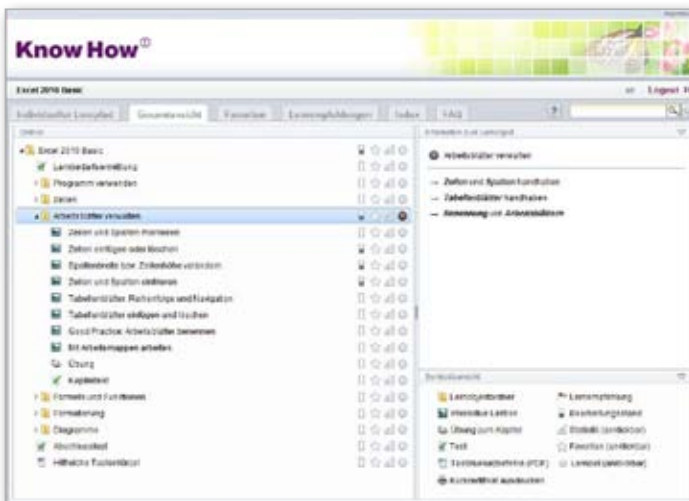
Know How

Excel 2010 Basic

Logout

Individueller Lernpfad | Gesamtansicht | Favoriten | Lernempfehlungen | Index | FAQ

?

Inhalt

Excel 2010 Basic
Lernbedarfsermittlung
Programm verwenden
Zellen
Arbeitsblätter verwalten
Zeilen und Spalten markieren
Zeilen einfügen oder löschen
Spaltenbreite bzw. Zeilenhöhe verändern
Zeilen und Spalten ausblenden
Tabellenblätter Reihenfolge und Navigation
Tabellenblätter einfügen und löschen
Good Practice: Arbeitsblätter benennen
Mit Arbeitsmappen arbeiten
Übung
Kapiteltest
Formeln und Funktionen
Formatierung
Diagramme
Abschlusstest
Hilfreiche Tastenkürzel

Information zum Lernpfad

Arbeitsblätter verwalten

Zeilen und Spalten handhaben
Tabellenblätter handhaben
Benennung von Arbeitsblättern

Symbolübersicht

Lernobjektordner
Lernempfehlung
Interaktive Lektion
Bearbeitungsstand
Übung zum Kapitel
Statistik (anklickbar)
Test
Favoriten (anklickbar)
Textdokument/Referenz (PDF)
Lernpfad (anklickbar)
Kurzreferenz ausdrucken